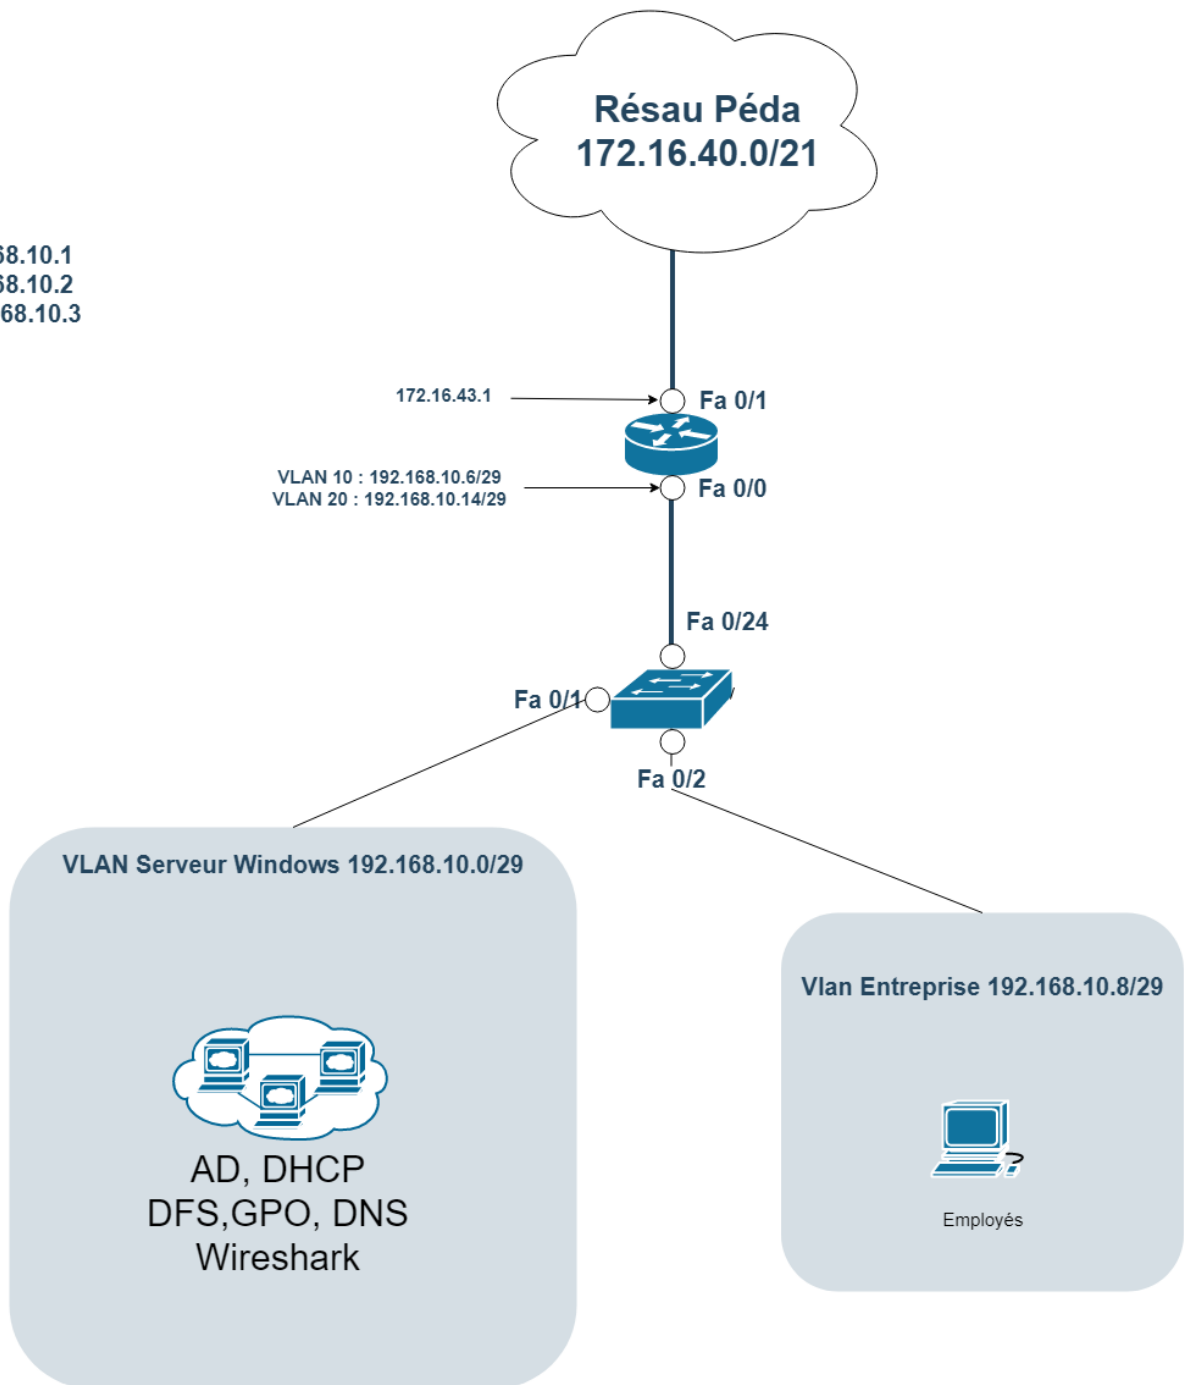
Résau Péda
172.16.40.0/21

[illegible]68.10.1
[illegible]68.10.2
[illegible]68.10.3

172.16.43.1

Fa 0/1

VLAN 10 : 192.168.10.6/29
VLAN 20 : 192.168.10.14/29

Fa 0/0

Fa 0/24

Fa 0/1

Fa 0/2

VLAN Serveur Windows 192.168.10.0/29

AD, DHCP
DFS,GPO, DNS
Wireshark

Vlan Entreprise 192.168.10.8/29

Employés